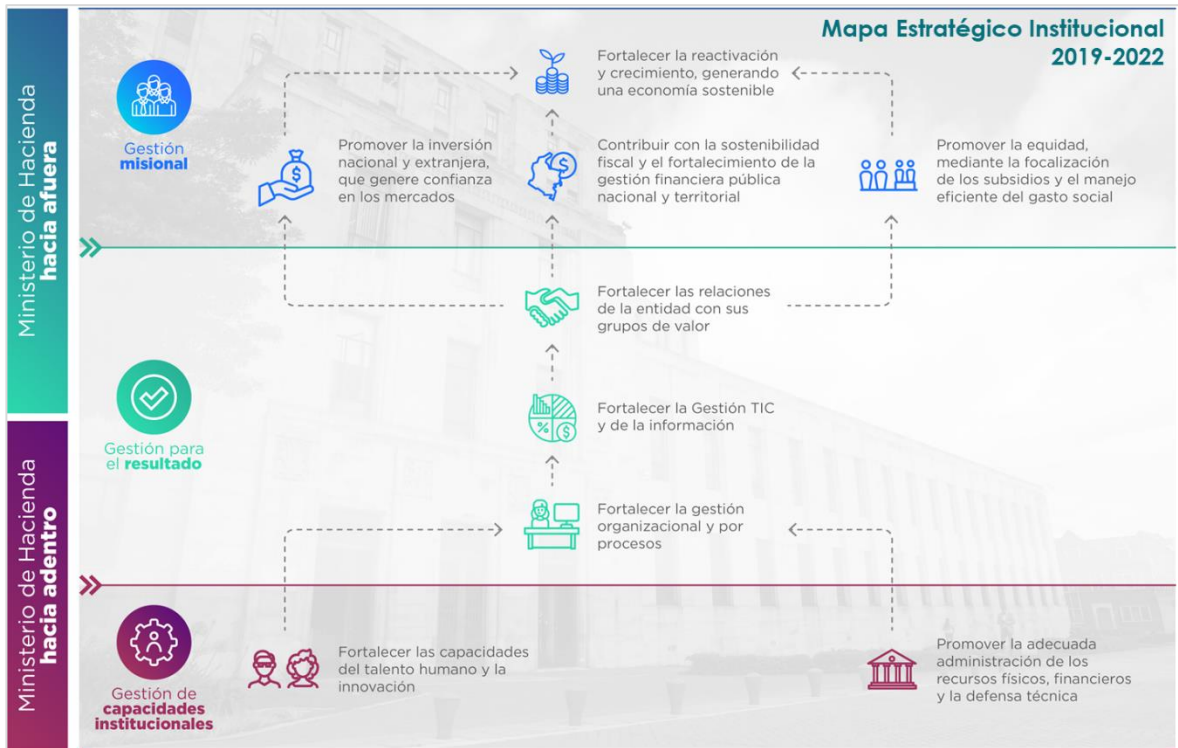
Ministerio de Hacienda
hacia afuera

Ministerio de Hacienda
hacia adentro

Mapa Estratégico Institucional
2019-2022

Gestión
misional

Fortalecer la reactivación y crecimiento, generando una economía sostenible

Promover la inversión nacional y extranjera, que genere confianza en los mercados

Contribuir con la sostenibilidad fiscal y el fortalecimiento de la gestión financiera pública nacional y territorial

Promover la equidad, mediante la focalización de los subsidios y el manejo eficiente del gasto social

Fortalecer las relaciones de la entidad con sus grupos de valor

Gestión para el resultado

Fortalecer la Gestión TIC y de la información

Fortalecer la gestión organizacional y por procesos

Gestión de capacidades institucionales

Fortalecer las capacidades del talento humano y la innovación

Promover la adecuada administración de los recursos físicos, financieros y la defensa técnica